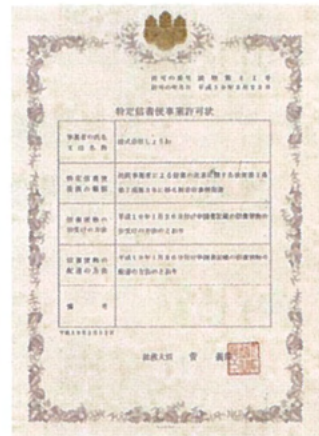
許可の番号 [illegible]
許可の年月日 平成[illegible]年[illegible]月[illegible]日

特定信書便事業許可状

| 事業者の氏名又は名称 | 株式会社しょうわ |
|---|---|
| 特定信書便役務の種類 | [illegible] |
| 営業区域 | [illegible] |
| 信書便物の配達の方法 | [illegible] |
| 備考 | |

平成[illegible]年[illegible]月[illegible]日

総務大臣 菅 義偉